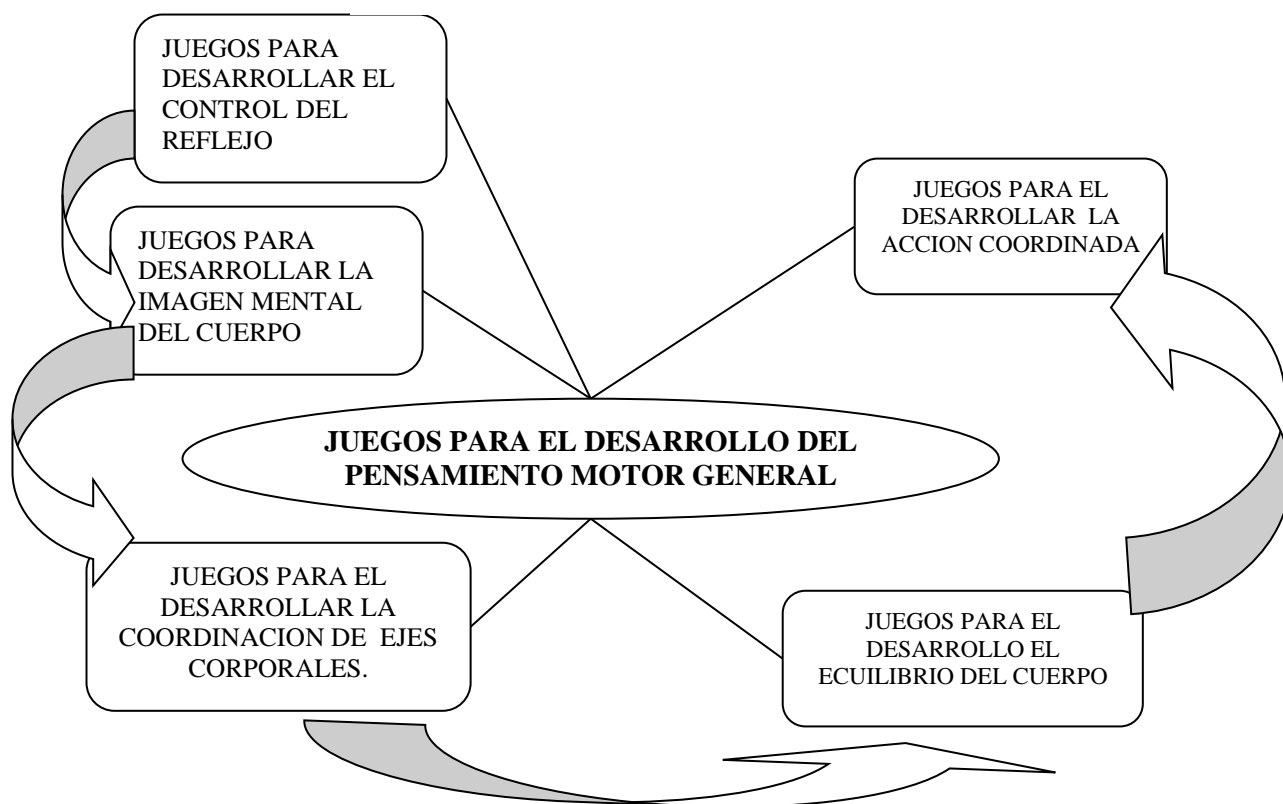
JUEGOS PARA DESARROLLAR EL CONTROL DEL REFLEJO

JUEGOS PARA EL DESARROLLAR LA ACCION COORDINADA

JUEGOS PARA DESARROLLAR LA IMAGEN MENTAL DEL CUERPO

JUEGOS PARA EL DESARROLLO DEL PENSAMIENTO MOTOR GENERAL

JUEGOS PARA EL DESARROLLAR LA COORDINACION DE EJES CORPORALES.

JUEGOS PARA EL DESARROLLO EL ECUILIBRIO DEL CUERPO